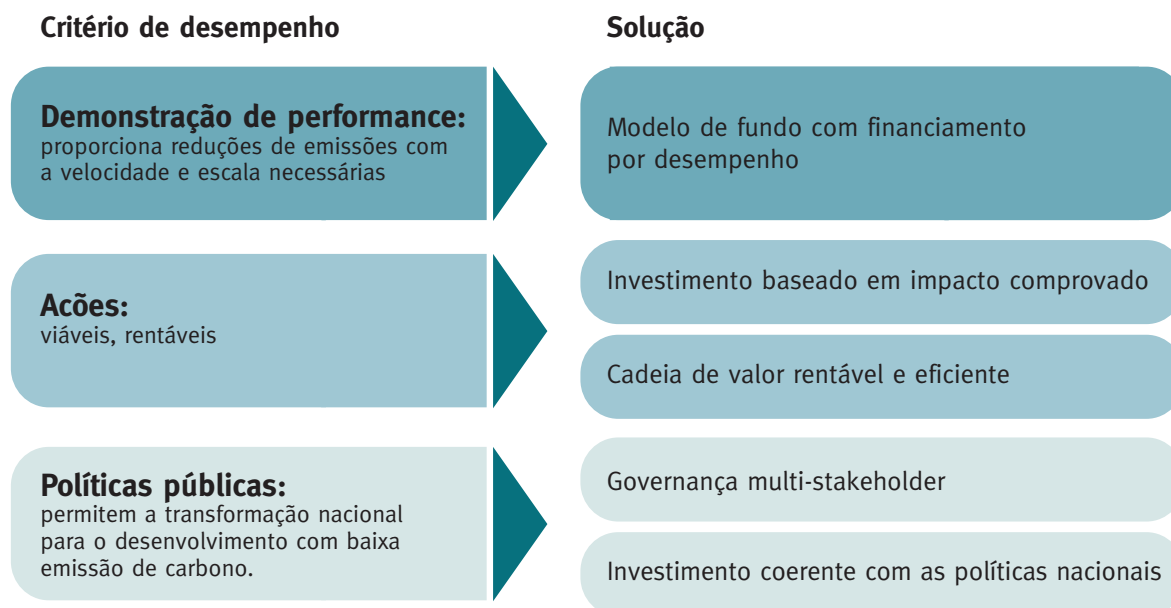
Critério de desempenho

Solução

Demonstração de performance:
proporciona reduções de emissões com a velocidade e escala necessárias

Modelo de fundo com financiamento por desempenho

Ações:
viáveis, rentáveis

Investimento baseado em impacto comprovado

Cadeia de valor rentável e eficiente

Políticas públicas:
permitem a transformação nacional para o desenvolvimento com baixa emissão de carbono.

Governança multi-stakeholder

Investimento coerente com as políticas nacionais